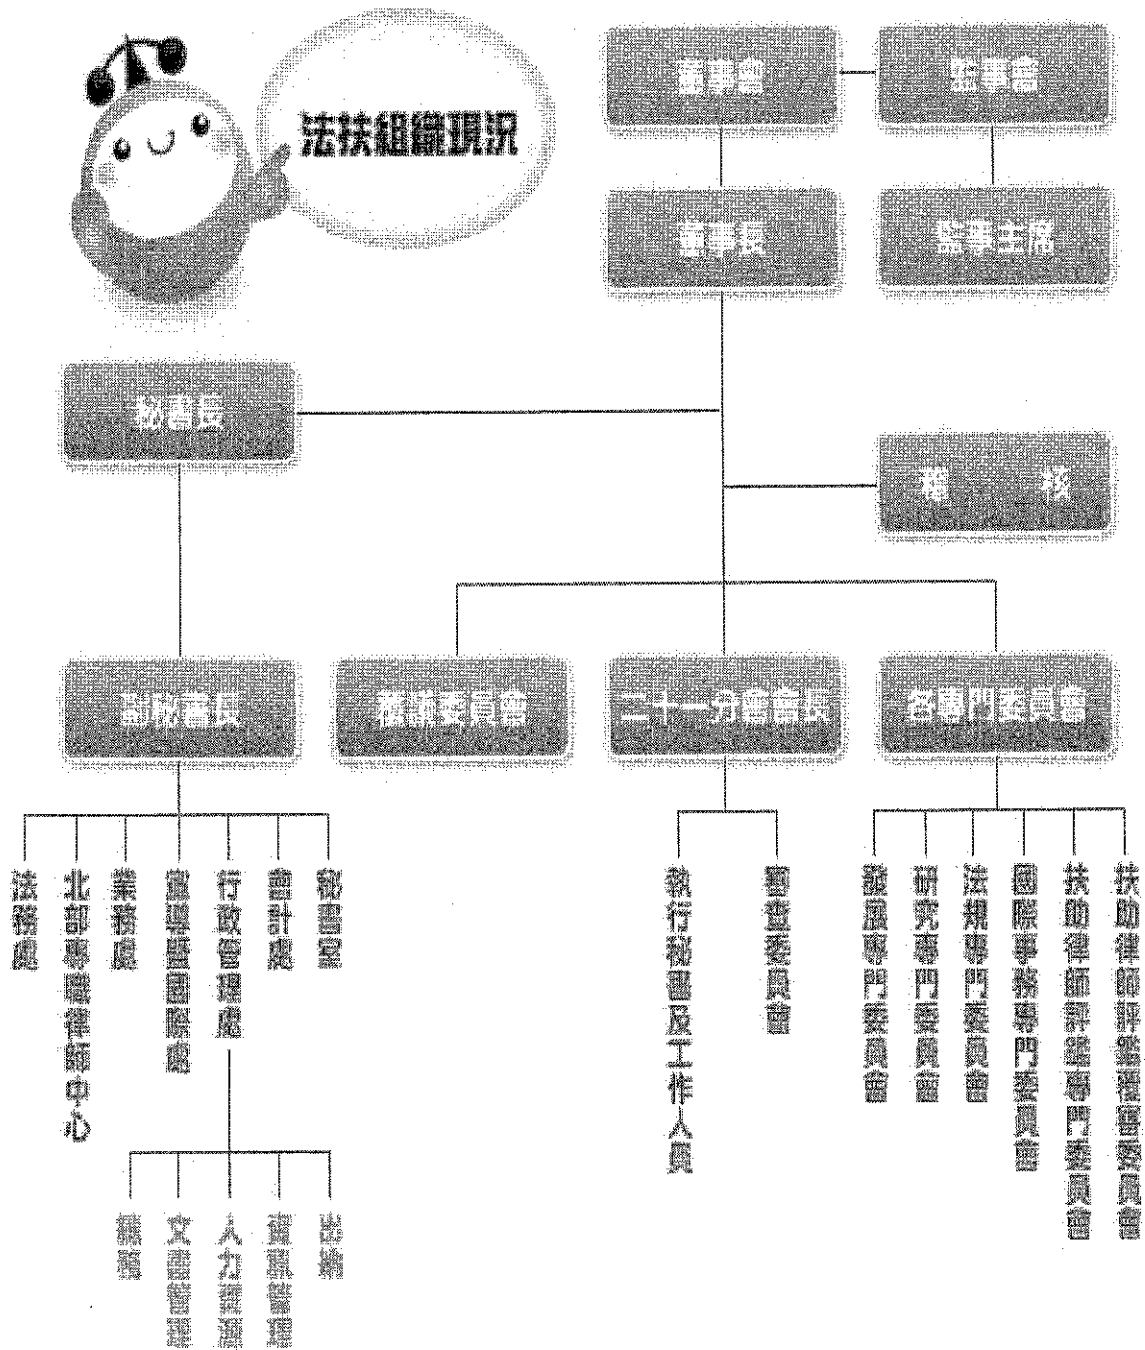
法扶組織現況

董事會

監事會

董事長

監事主席

秘書長

稽核

副秘書長

覆議委員會

二十一分會會長

各專門委員會

法務處

北部專職律師中心

業務處

宣導暨國際處

行政管理處

會計處

秘書室

總務

文書管理

人力資源

資訊管理

出納

執行秘書及工作人員

審查委員會

發展專門委員會

研究專門委員會

法規專門委員會

國際事務專門委員會

扶助律師評鑑專門委員會

扶助律師評鑑覆審委員會